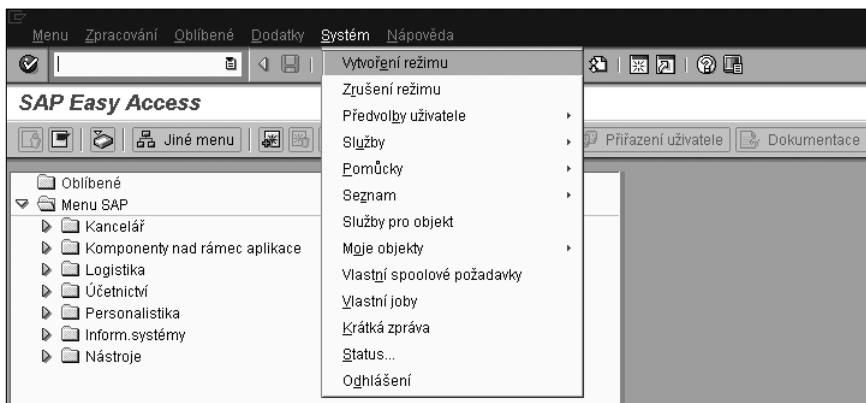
Menu Zpracování Oblíbené Dodatky Systém Nápověda

SAP Easy Access

Jiné menu

Přiřazení uživatele Dokumentace

Oblíbené
Menu SAP
Kancelář
Komponenty nad rámec aplikace
Logistika
Účetnictví
Personalistika
Inform.systémy
Nástroje

Vytvoření režimu
Zrušení režimu
Předvolby uživatele
Služby
Pomůcky
Seznam
Služby pro objekt
Moje objekty
Vlastní spoolové požadavky
Vlastní joby
Krátká zpráva
Status...
Odhlášení